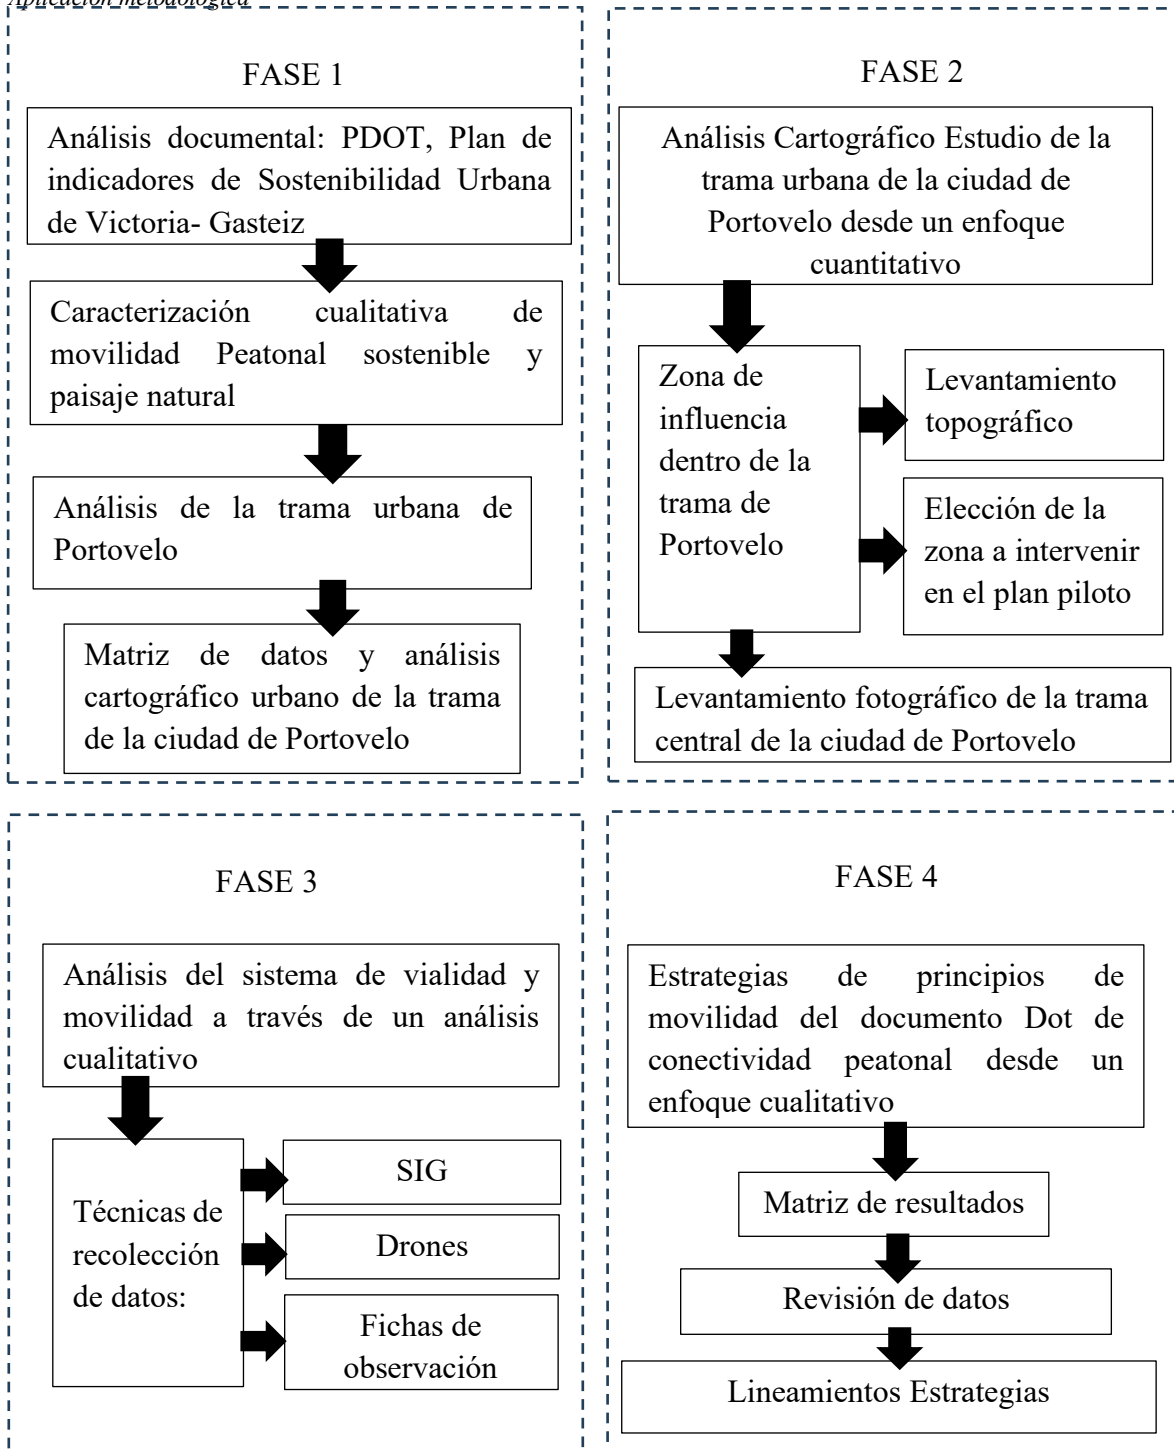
Aplicación metodológica

FASE 1

Análisis documental: PDOT, Plan de indicadores de Sostenibilidad Urbana de Victoria- Gasteiz

Caracterización cualitativa de movilidad Peatonal sostenible y paisaje natural

Análisis de la trama urbana de Portovelo

Matriz de datos y análisis cartográfico urbano de la trama de la ciudad de Portovelo

FASE 2

Análisis Cartográfico Estudio de la trama urbana de la ciudad de Portovelo desde un enfoque cuantitativo

Zona de influencia dentro de la trama de Portovelo

Levantamiento topográfico

Elección de la zona a intervenir en el plan piloto

Levantamiento fotográfico de la trama central de la ciudad de Portovelo

FASE 3

Análisis del sistema de vialidad y movilidad a través de un análisis cualitativo

Técnicas de recolección de datos:

SIG

Drones

Fichas de observación

FASE 4

Estrategias de principios de movilidad del documento Dot de conectividad peatonal desde un enfoque cualitativo

Matriz de resultados

Revisión de datos

Lineamientos Estrategias